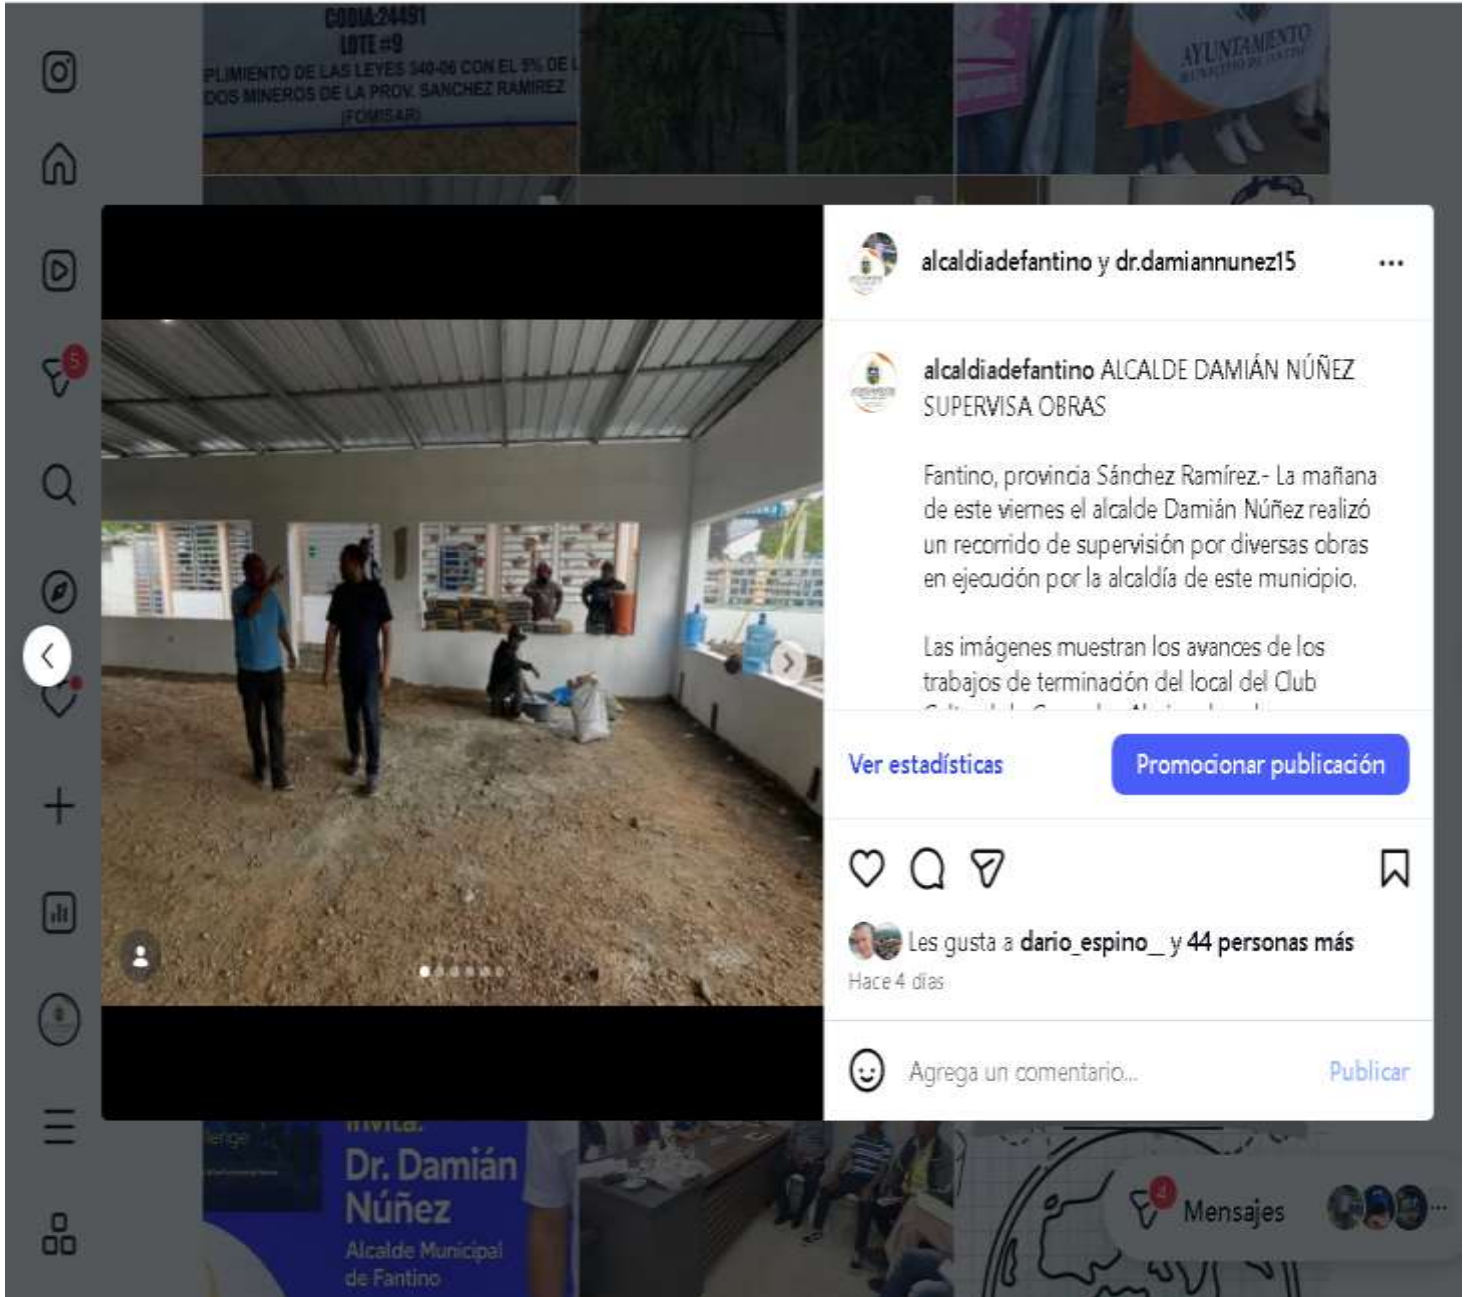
CODIA:24491
LOTE #9
PLIMIENTO DE LAS LEYES 340-06 CON EL 5% DE L
DOS MINEROS DE LA PROV. SANCHEZ RAMIREZ
(FOMISAR)

AYUNTAMIENTO

5

alcaldiadefantino y dr.damiannunez15 ...

alcaldiadefantino ALCALDE DAMIÁN NÚÑEZ SUPERVISA OBRAS

Fantino, provincia Sánchez Ramírez.- La mañana de este viernes el alcalde Damián Núñez realizó un recorrido de supervisión por diversas obras en ejecución por la alcaldía de este municipio.

Las imágenes muestran los avances de los trabajos de terminación del local del Club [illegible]

Ver estadísticas

Promocionar publicación

Les gusta a dario_espino_ y 44 personas más

Hace 4 días

Agrega un comentario...

Publicar

invita:
Dr. Damián Núñez
Alcalde Municipal de Fantino

4

Mensajes